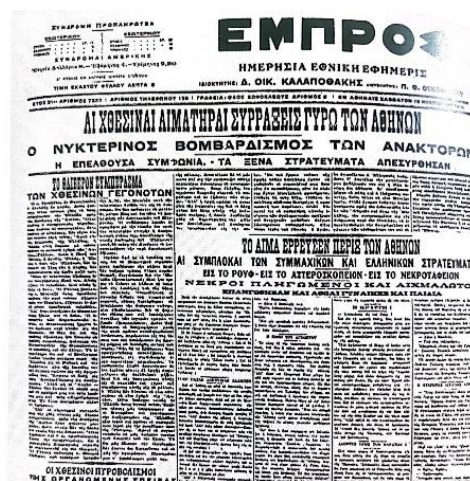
ΣΥΝΔΡΟΜΗ ΠΡΟΠΛΗΡΩΤΕΑ

ΣΥΝΔΡΟΜΑΙ ΑΜΕΡΙΚΗΣ

ΤΙΜΗ ΕΚΑΣΤΟΥ ΦΥΛΛΟΥ ΛΕΠΤΑ 5

ΕΜΠΡΟΣ

ΗΜΕΡΗΣΙΑ ΕΘΝΙΚΗ ΕΦΗΜΕΡΙΣ

ΙΔΙΟΚΤΗΤΗΣ: Δ. ΟΙΚ. ΚΑΛΛΑΠΟΘΑΚΗΣ

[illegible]

ΑΙ ΧΘΕΣΙΝΑΙ ΑΙΜΑΤΗΡΑΙ ΣΥΡΡΑΞΕΙΣ ΓΥΡΩ ΤΩΝ ΑΘΗΝΩΝ

Ο ΝΥΚΤΕΡΙΝΟΣ ΒΟΜΒΑΡΔΙΣΜΟΣ ΤΩΝ ΑΝΑΚΤΟΡΩΝ

Η ΕΠΕΛΘΟΥΣΑ ΣΥΜΦΩΝΙΑ. - ΤΑ ΞΕΝΑ ΣΤΡΑΤΕΥΜΑΤΑ ΑΠΕΣΥΡΘΗΣΑΝ

ΤΟ ΘΛΙΒΕΡΟΝ ΣΥΜΠΕΡΑΣΜΑ ΤΩΝ ΧΘΕΣΙΝΩΝ ΓΕΓΟΝΟΤΩΝ

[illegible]

ΤΟ ΑΙΜΑ ΕΡΡΕΥΣΕΝ ΠΕΡΙΞ ΤΩΝ ΑΘΗΝΩΝ

ΑΙ ΣΥΜΠΛΟΚΑΙ ΤΩΝ ΣΥΜΜΑΧΙΚΩΝ ΚΑΙ ΕΛΛΗΝΙΚΩΝ ΣΤΡΑΤΕΥΜΑΤΩΝ

ΕΙΣ ΤΟ ΡΟΥΦ - ΕΙΣ ΤΟ ΑΣΤΕΡΟΣΚΟΠΕΙΟΝ - ΕΙΣ ΤΟ ΝΕΚΡΟΤΑΦΕΙΟΝ

ΝΕΚΡΟΙ ΠΛΗΓΩΜΕΝΟΙ ΚΑΙ ΑΙΧΜΑΛΩΤΟΙ

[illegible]

ΟΙ ΧΘΕΣΙΝΟΙ ΠΥΡΟΒΟΛΙΣΜΟΙ

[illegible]